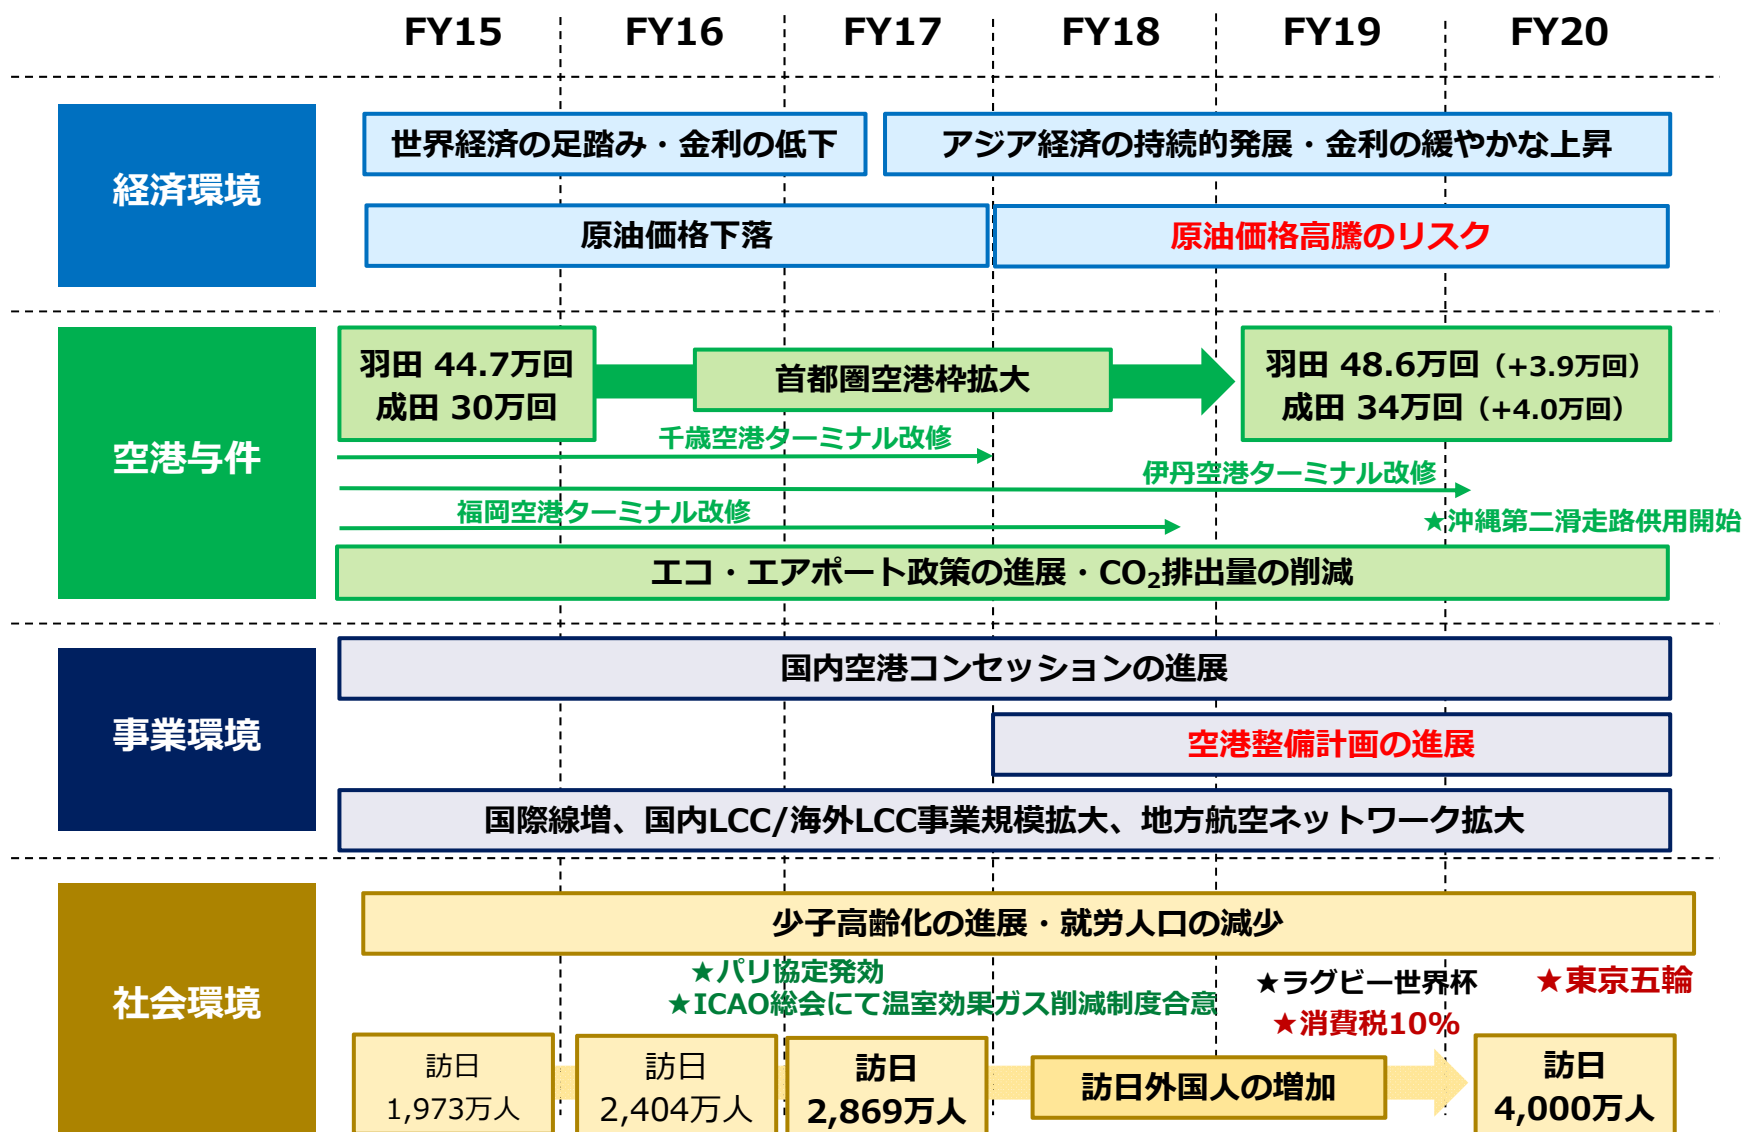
FY15 FY16 FY17 FY18 FY19 FY20

経済環境

世界経済の足踏み・金利の低下

アジア経済の持続的発展・金利の緩やかな上昇

原油価格下落

原油価格高騰のリスク

空港与件

羽田 44.7万回
成田 30万回

首都圏空港枠拡大

羽田 48.6万回（+3.9万回）
成田 34万回（+4.0万回）

千歳空港ターミナル改修

伊丹空港ターミナル改修

福岡空港ターミナル改修

★沖縄第二滑走路供用開始

エコ・エアポート政策の進展・$CO_2$排出量の削減

事業環境

国内空港コンセッションの進展

空港整備計画の進展

国際線増、国内LCC/海外LCC事業規模拡大、地方航空ネットワーク拡大

社会環境

少子高齢化の進展・就労人口の減少

★パリ協定発効
★ICAO総会にて温室効果ガス削減制度合意

★ラグビー世界杯

★東京五輪

★消費税10%

訪日
1,973万人

訪日
2,404万人

訪日
2,869万人

訪日外国人の増加

訪日
4,000万人